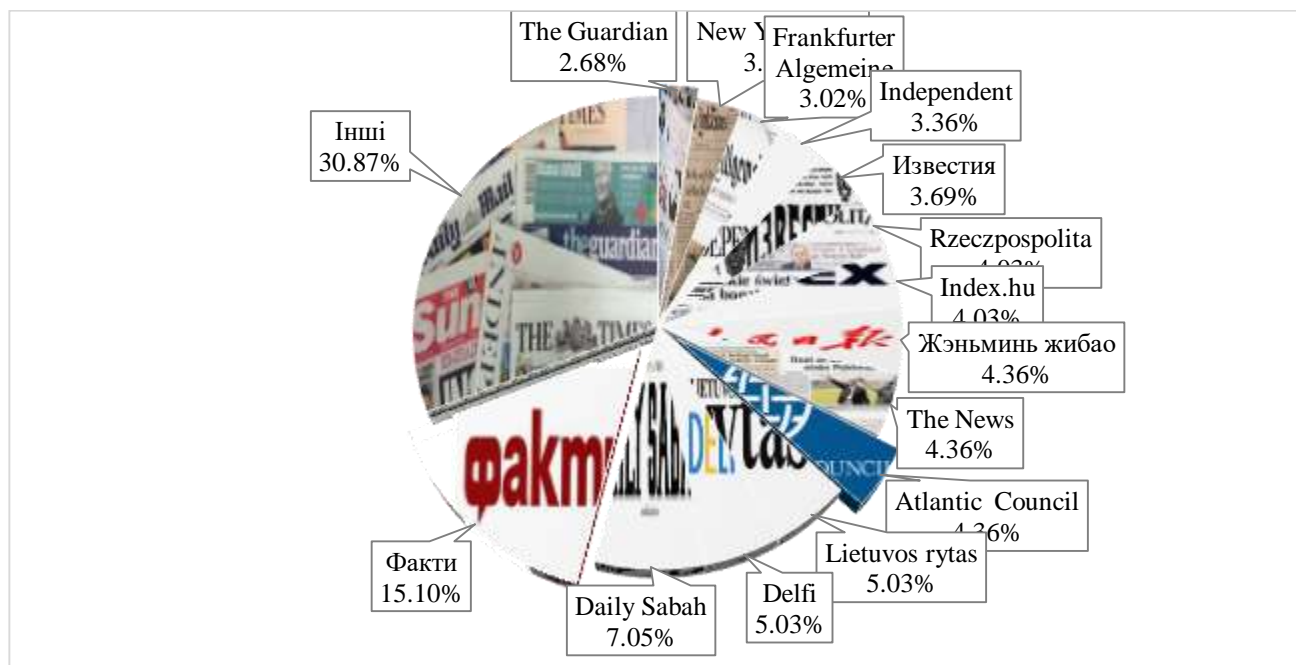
The Guardian
2.68%

New Y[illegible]
3.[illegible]

Frankfurter
Algemeine
3.02%

Independent
3.36%

Известия
3.69%

Rzeczpospolita
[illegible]

Index.hu
4.03%

Жэньминь жибао
4.36%

The News
4.36%

Atlantic Council
4.36%

Lietuvos rytas
5.03%

Delfi
5.03%

Daily Sabah
7.05%

Факти
15.10%

Інші
30.87%